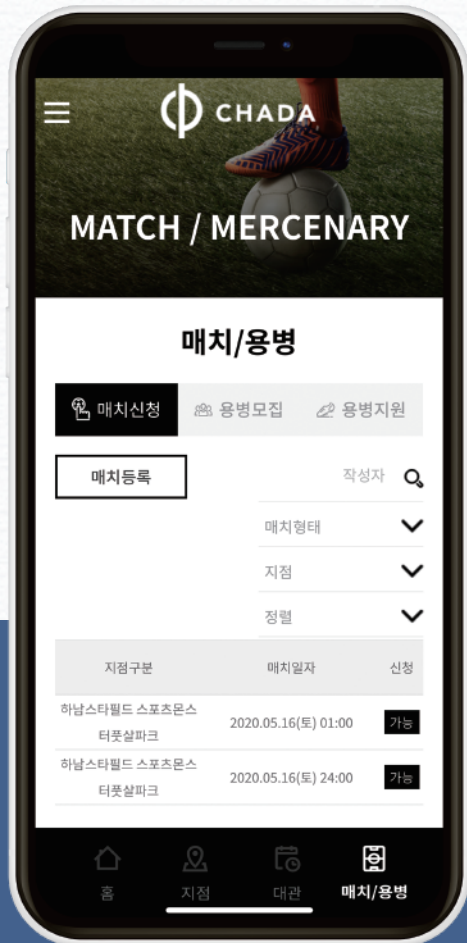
CHADA

MATCH / MERCENARY

매치/용병

매치신청 용병모집 용병지원

매치등록

작성자

매치형태

지점

정렬

| 지점구분 | 매치일자 | 신청 |
|---|---|---|
| 하남스타필드 스포츠몬스 터풋살파크 | 2020.05.16(토) 01:00 | 가능 |
| 하남스타필드 스포츠몬스 터풋살파크 | 2020.05.16(토) 24:00 | 가능 |

홈 지점 대관 매치/용병